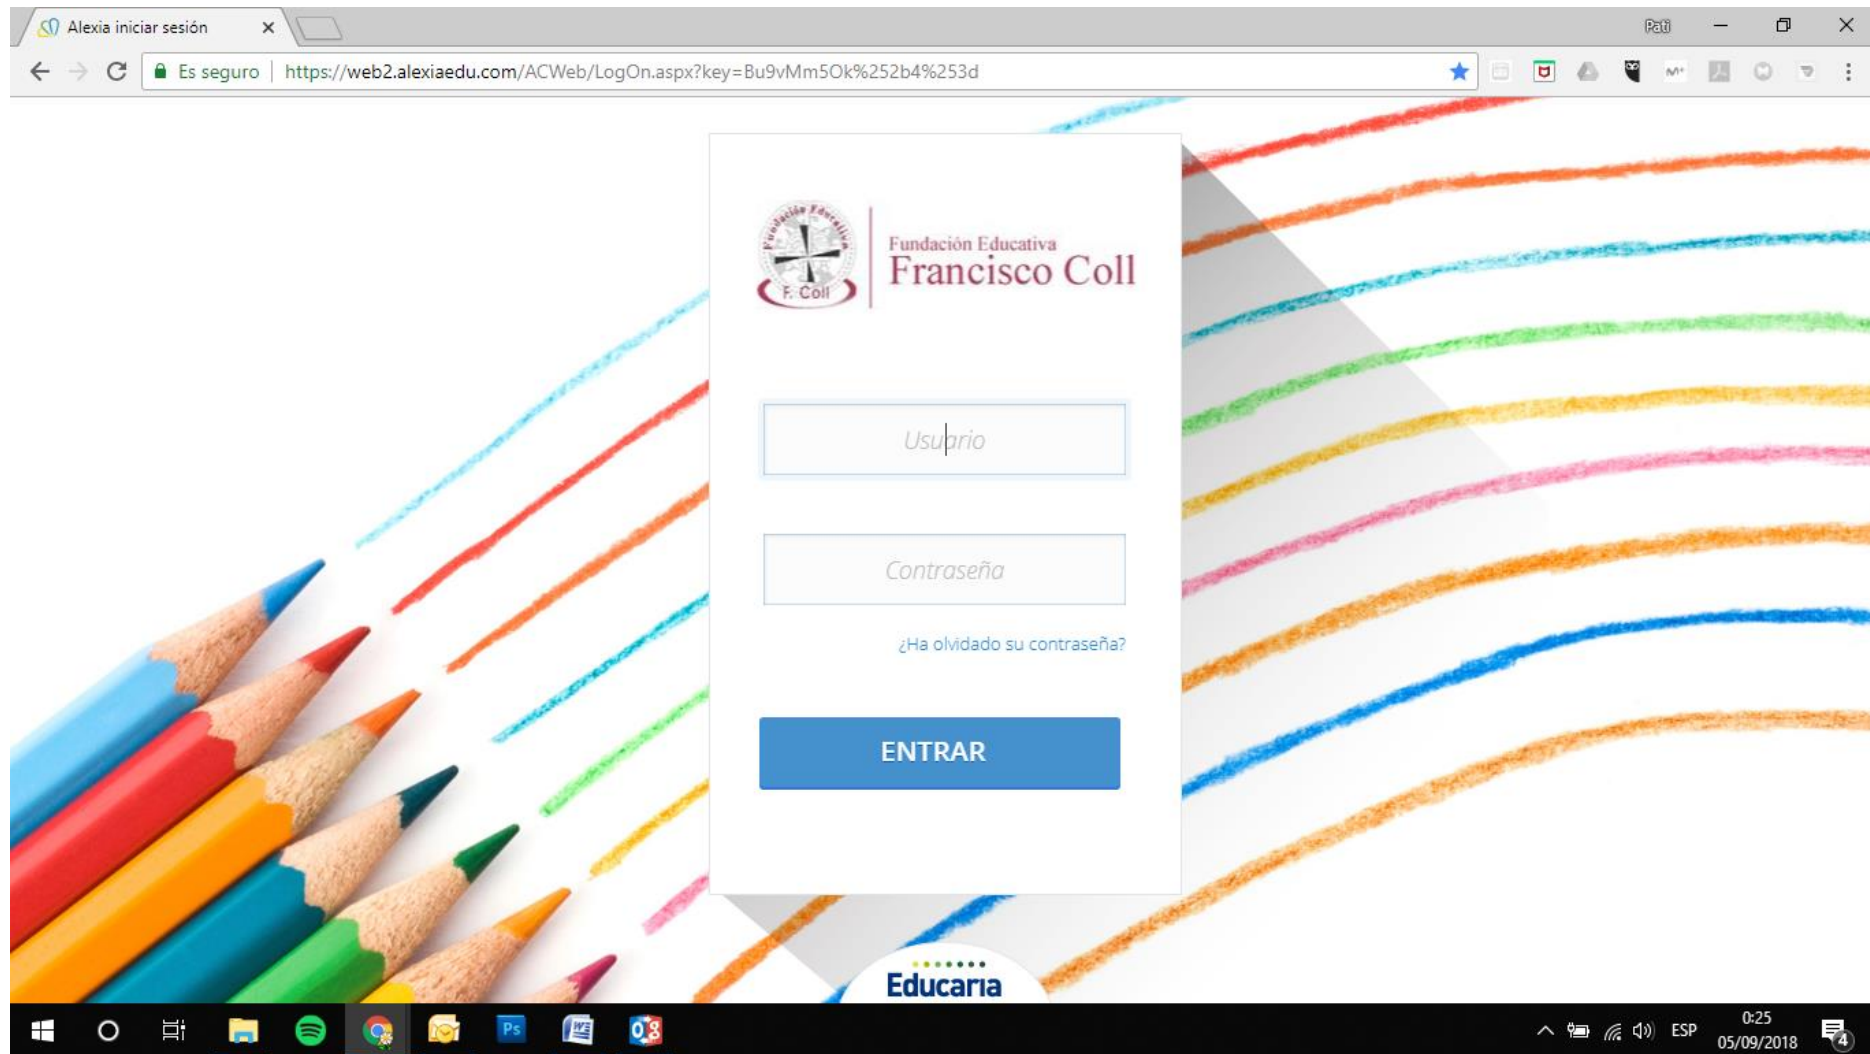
Alexia iniciar sesión ×

Pati

Es seguro | https://web2.alexiaedu.com/ACWeb/LogOn.aspx?key=Bu9vMm5Ok%252b4%253d

Fundación Educativa F. Coll

Fundación Educativa
Francisco Coll

Usuario

Contraseña

¿Ha olvidado su contraseña?

ENTRAR

Educaria

ESP 0:25
05/09/2018

4